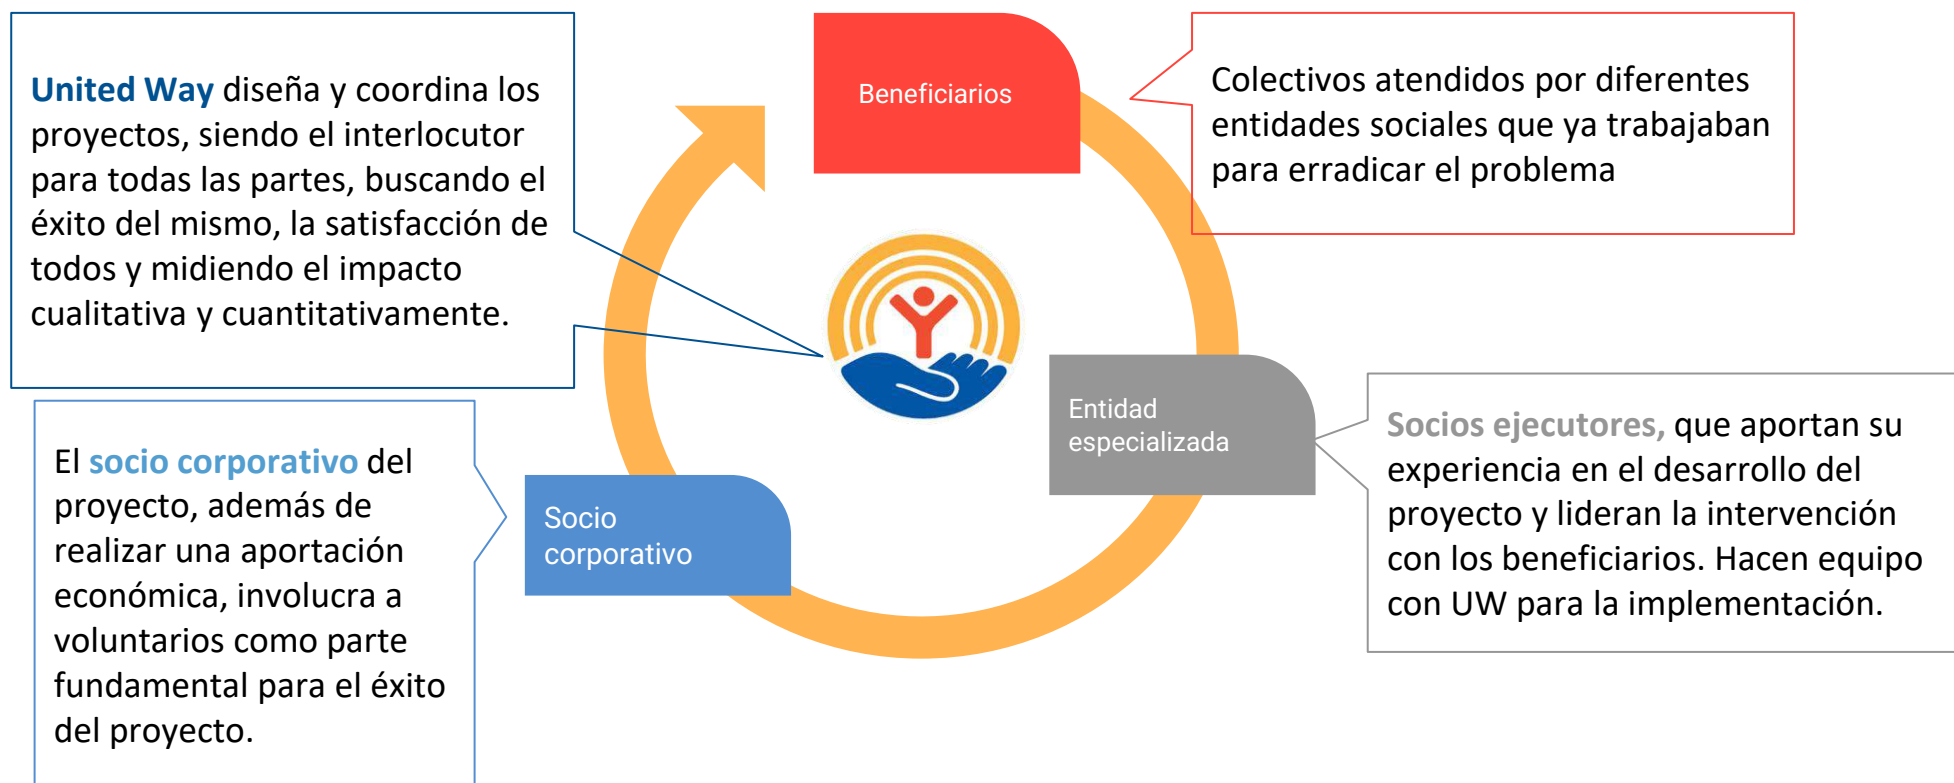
United Way diseña y coordina los proyectos, siendo el interlocutor para todas las partes, buscando el éxito del mismo, la satisfacción de todos y midiendo el impacto cualitativa y cuantitativamente.

Beneficiarios

Colectivos atendidos por diferentes entidades sociales que ya trabajaban para erradicar el problema

Entidad especializada

Socios ejecutores, que aportan su experiencia en el desarrollo del proyecto y lideran la intervención con los beneficiarios. Hacen equipo con UW para la implementación.

Socio corporativo

El socio corporativo del proyecto, además de realizar una aportación económica, involucra a voluntarios como parte fundamental para el éxito del proyecto.